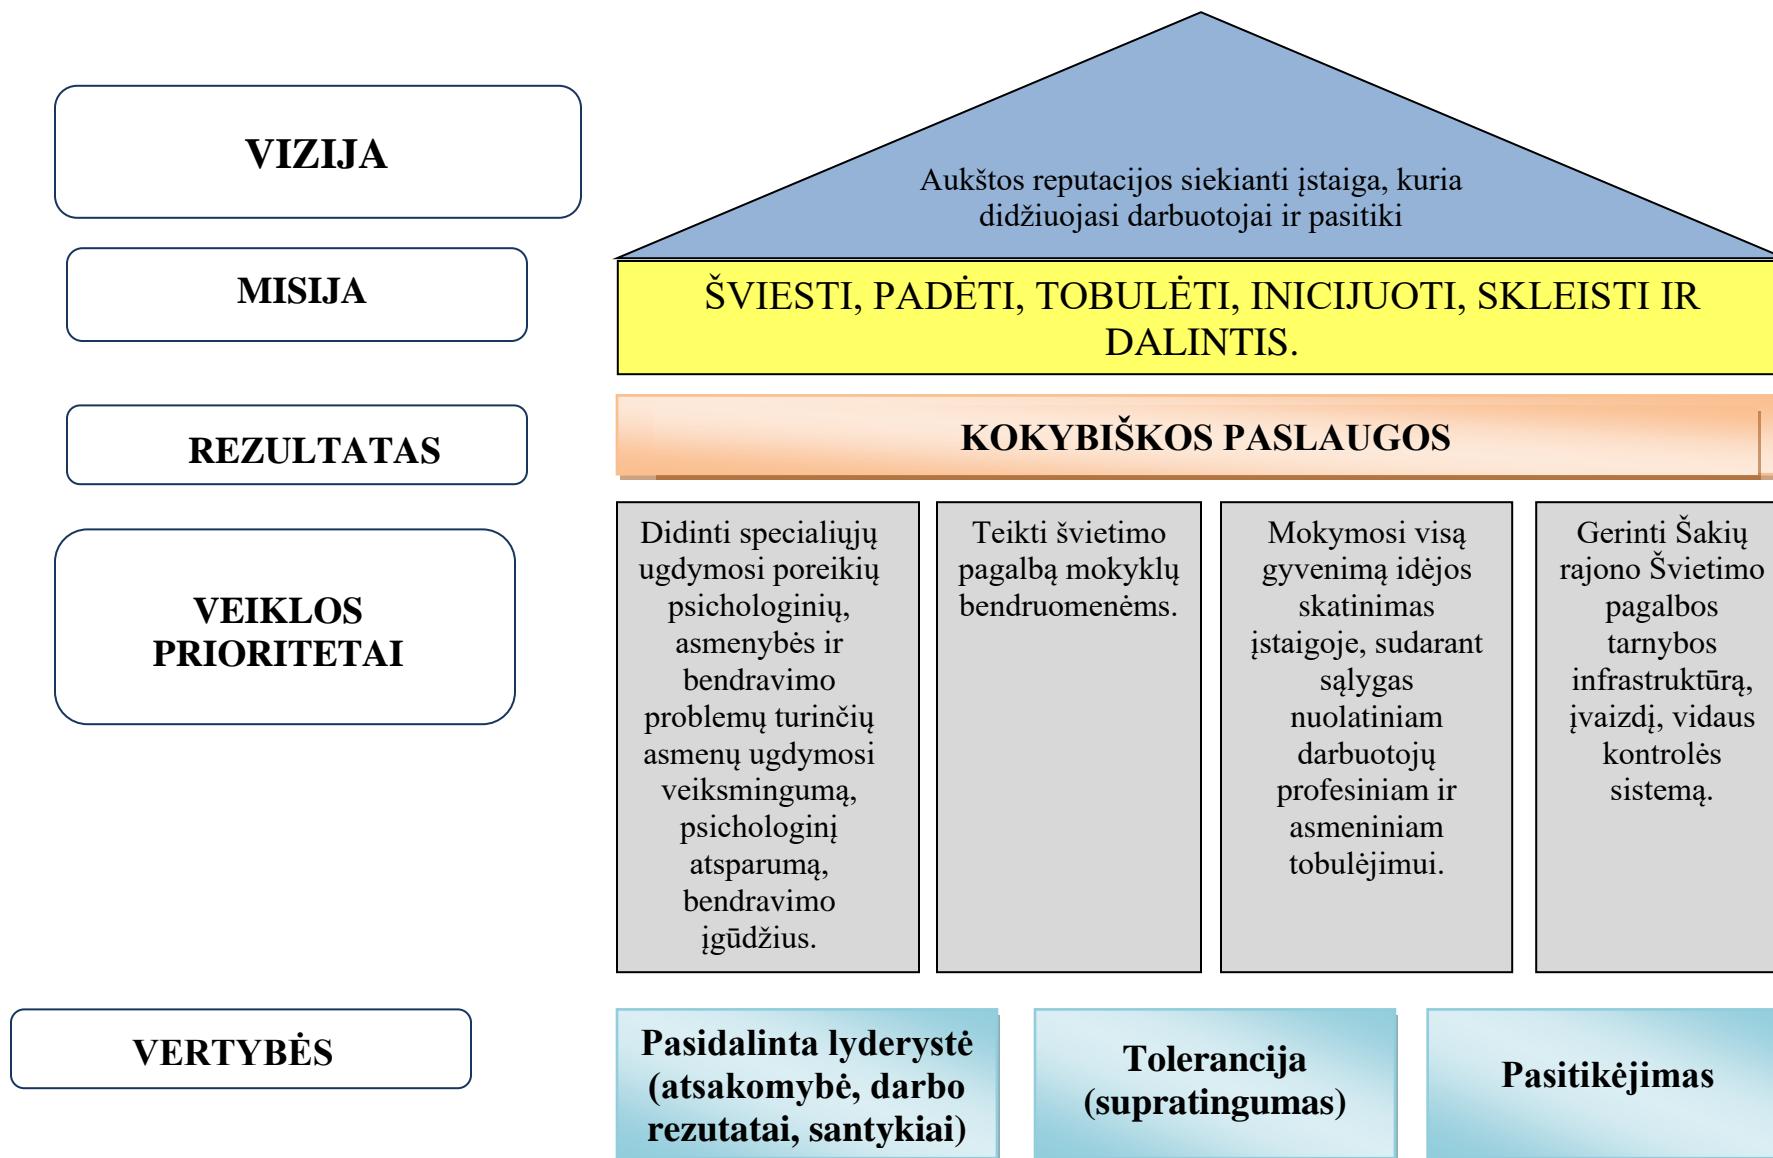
VIZIJA

Aukštos reputacijos siekianti įstaiga, kuria didžiuojasi darbuotojai ir pasitiki

MISIJA

ŠVIESTI, PADĖTI, TOBULĖTI, INICIJUOTI, SKLEISTI IR DALINTIS.

REZULTATAS

KOKYBIŠKOS PASLAUGOS

VEIKLOS PRIORITETAI

Didinti specialiųjų ugdymosi poreikių psichologinių, asmenybės ir bendravimo problemų turinčių asmenų ugdymosi veiksmingumą, psichologinį atsparumą, bendravimo įgūdžius.

Teikti švietimo pagalbą mokyklų bendruomenėms.

Mokymosi visą gyvenimą idėjos skatinimas įstaigoje, sudarant sąlygas nuolatiniam darbuotojų profesiniam ir asmeniniam tobulėjimui.

Gerinti Šakių rajono Švietimo pagalbos tarnybos infrastruktūrą, įvaizdį, vidaus kontrolės sistemą.

VERTYBĖS

Pasidalinta lyderystė (atsakomybė, darbo rezutatai, santykiai)

Tolerancija (supratingumas)

Pasitikėjimas